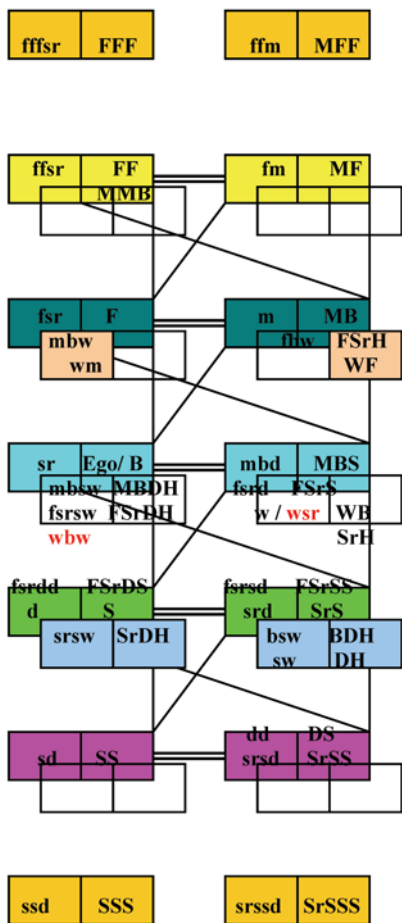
fffsr FFF

ffm MFF

ffsr FF MMB

fm MF

fsr F

mbw wm

m MB

fbw FSrH WF

sr Ego/ B

mbsw MBDH fsrsw FSrDH

wbw

mbd MBS

fsrd FSrS

w / wsr WB SrH

fsrdd d FSrDS S

srsw SrDH

fsrsd srd FSrSS SrS

bsw sw BDH DH

sd SS

dd srsd DS SrSS

ssd SSS

srssd SrSSS